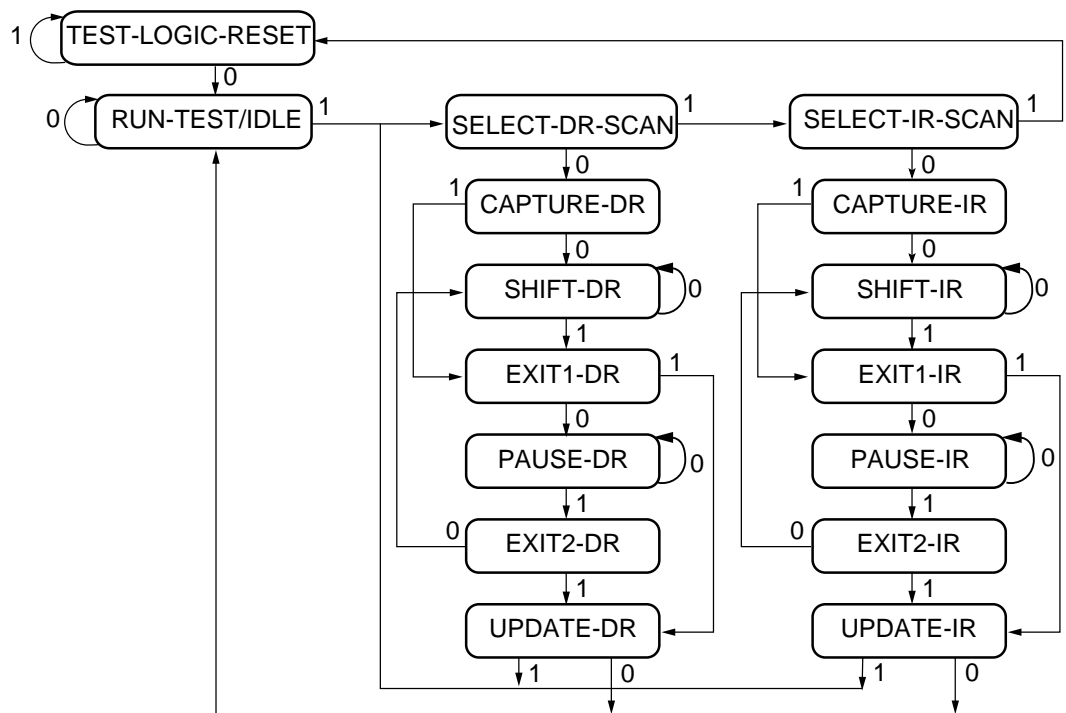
1
TEST-LOGIC-RESET
0
0
RUN-TEST/IDLE
1
SELECT-DR-SCAN
1
SELECT-IR-SCAN
1
0
0
1
CAPTURE-DR
1
CAPTURE-IR
0
0
SHIFT-DR
0
SHIFT-IR
0
1
1
EXIT1-DR
1
EXIT1-IR
1
0
0
PAUSE-DR
0
PAUSE-IR
0
1
1
0
EXIT2-DR
0
EXIT2-IR
1
1
UPDATE-DR
UPDATE-IR
1
0
1
0